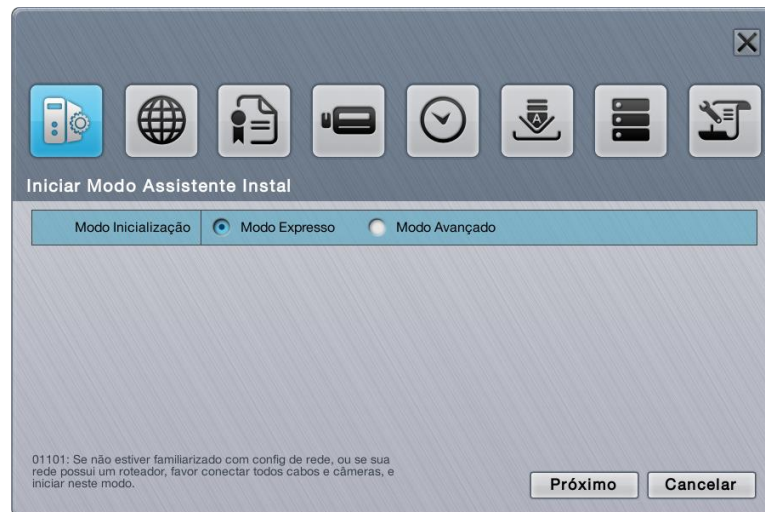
Iniciar Modo Assistente Instal

| Modo Inicialização | Modo Expresso | Modo Avançado |
|---|---|---|

01101: Se não estiver familiarizado com config de rede, ou se sua rede possui um roteador, favor conectar todos cabos e câmeras, e iniciar neste modo.

Próximo

Cancelar